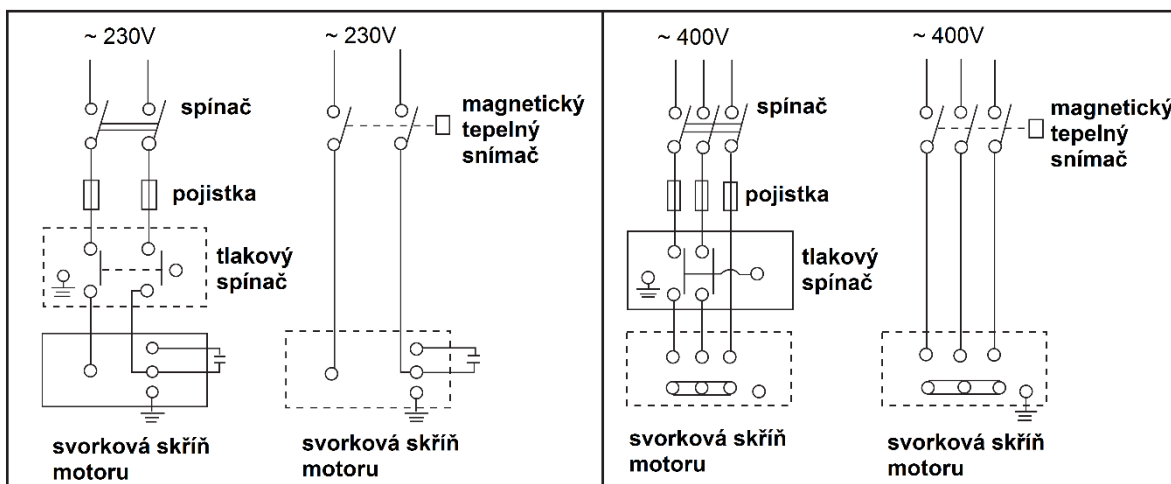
~ 230V

spínač

pojistka

tlakový spínač

svorková skříň motoru

~ 230V

magnetický tepelný snímač

svorková skříň motoru

~ 400V

spínač

pojistka

tlakový spínač

svorková skříň motoru

~ 400V

magnetický tepelný snímač

svorková skříň motoru